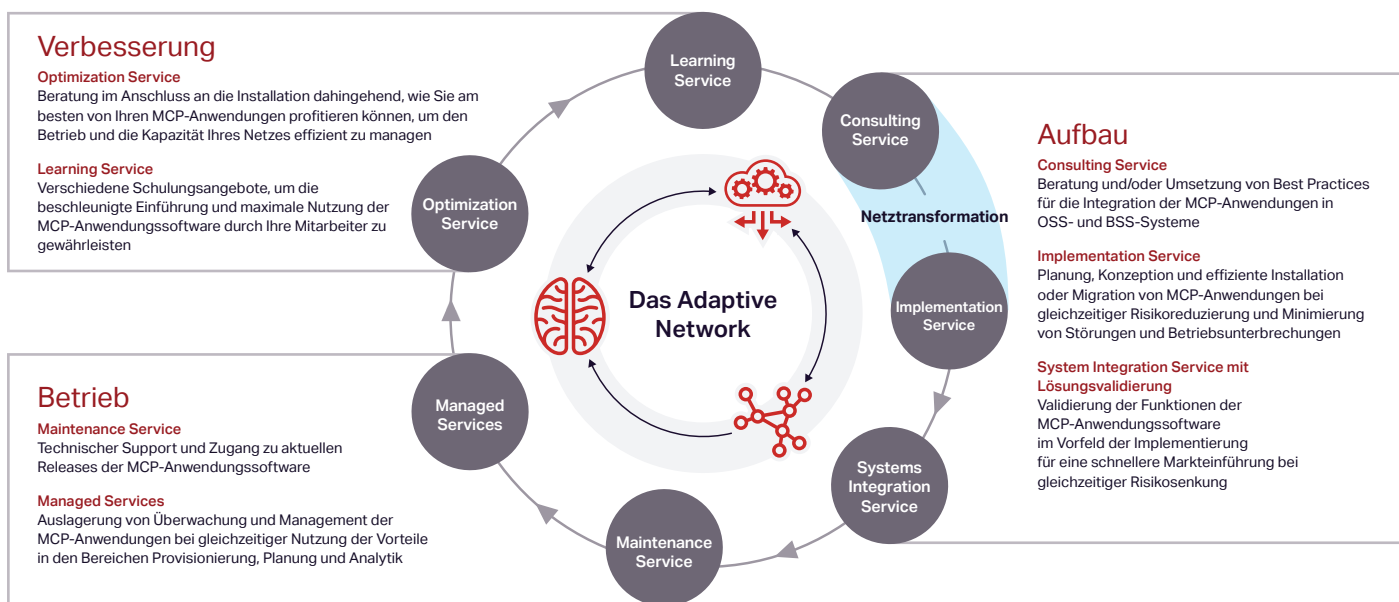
Verbesserung

Optimization Service
Beratung im Anschluss an die Installation dahingehend, wie Sie am besten von Ihren MCP-Anwendungen profitieren können, um den Betrieb und die Kapazität Ihres Netzes effizient zu managen

Learning Service
Verschiedene Schulungsangebote, um die beschleunigte Einführung und maximale Nutzung der MCP-Anwendungssoftware durch Ihre Mitarbeiter zu gewährleisten

Learning Service

Consulting Service

Netztransformation

Optimization Service

Das Adaptive Network

Implementation Service

Managed Services

Systems Integration Service

Maintenance Service

Aufbau

Consulting Service
Beratung und/oder Umsetzung von Best Practices für die Integration der MCP-Anwendungen in OSS- und BSS-Systeme

Implementation Service
Planung, Konzeption und effiziente Installation oder Migration von MCP-Anwendungen bei gleichzeitiger Risikoreduzierung und Minimierung von Störungen und Betriebsunterbrechungen

System Integration Service mit Lösungsvalidierung
Validierung der Funktionen der MCP-Anwendungssoftware im Vorfeld der Implementierung für eine schnellere Markteinführung bei gleichzeitiger Risikosenkung

Betrieb

Maintenance Service
Technischer Support und Zugang zu aktuellen Releases der MCP-Anwendungssoftware

Managed Services
Auslagerung von Überwachung und Management der MCP-Anwendungen bei gleichzeitiger Nutzung der Vorteile in den Bereichen Provisionierung, Planung und Analytik